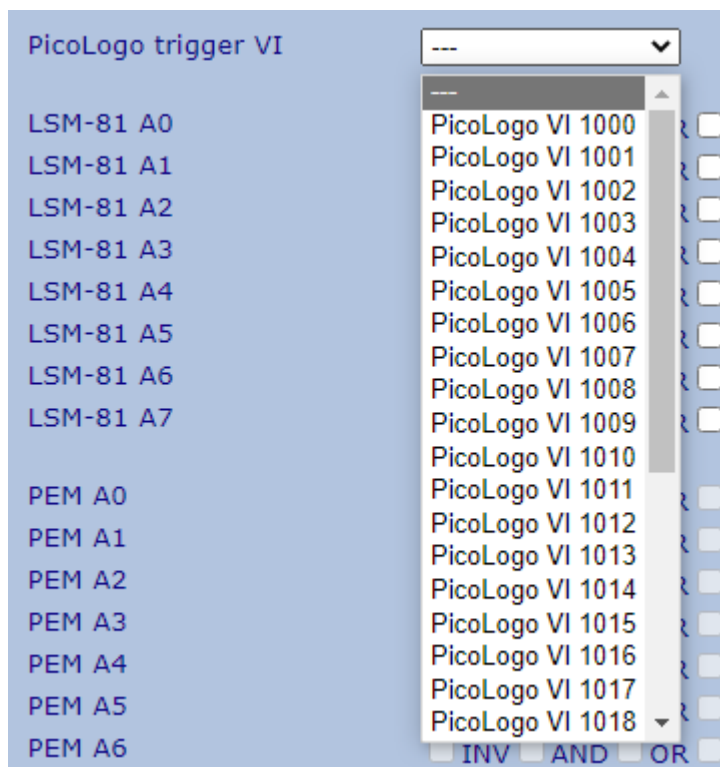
PicoLogo trigger VI

---

---
PicoLogo VI 1000
PicoLogo VI 1001
PicoLogo VI 1002
PicoLogo VI 1003
PicoLogo VI 1004
PicoLogo VI 1005
PicoLogo VI 1006
PicoLogo VI 1007
PicoLogo VI 1008
PicoLogo VI 1009
PicoLogo VI 1010
PicoLogo VI 1011
PicoLogo VI 1012
PicoLogo VI 1013
PicoLogo VI 1014
PicoLogo VI 1015
PicoLogo VI 1016
PicoLogo VI 1017
PicoLogo VI 1018

LSM-81 A0
LSM-81 A1
LSM-81 A2
LSM-81 A3
LSM-81 A4
LSM-81 A5
LSM-81 A6
LSM-81 A7

PEM A0
PEM A1
PEM A2
PEM A3
PEM A4
PEM A5
PEM A6 INV AND OR